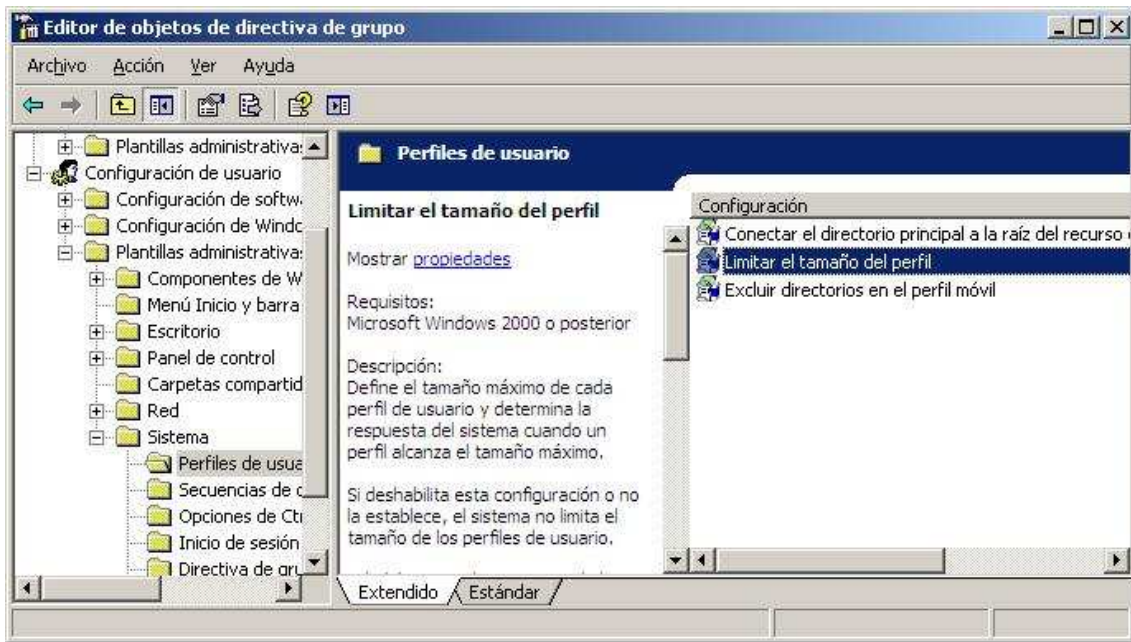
Editor de objetos de directiva de grupo

Archivo Acción Ver Ayuda

Plantillas administrativas
Configuración de usuario
Configuración de softw
Configuración de Windc
Plantillas administrativas
Componentes de W
Menú Inicio y barra
Escritorio
Panel de control
Carpetas compartid
Red
Sistema
Perfiles de usua
Secuencias de c
Opciones de Ctr
Inicio de sesión
Directiva de gru

Perfiles de usuario

Limitar el tamaño del perfil

Mostrar propiedades

Requisitos:
Microsoft Windows 2000 o posterior

Descripción:
Define el tamaño máximo de cada perfil de usuario y determina la respuesta del sistema cuando un perfil alcanza el tamaño máximo.

Si deshabilita esta configuración o no la establece, el sistema no limita el tamaño de los perfiles de usuario.

Configuración
Conectar el directorio principal a la raíz del recurso
Limitar el tamaño del perfil
Excluir directorios en el perfil móvil

Extendido Estándar